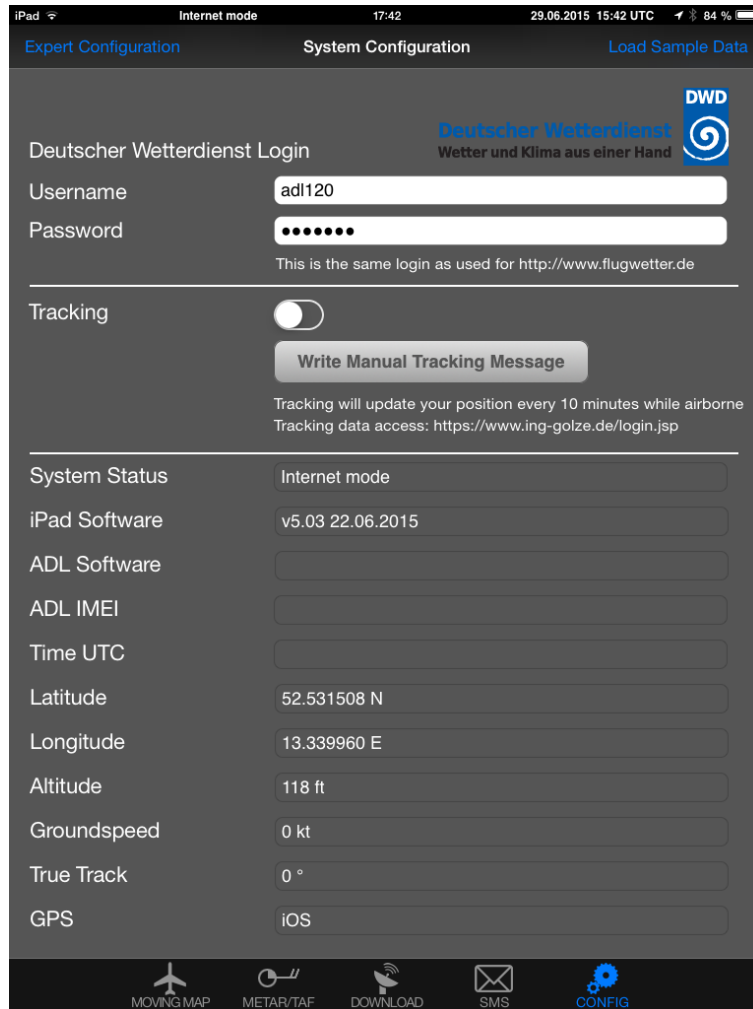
iPad Internet mode 17:42 29.06.2015 15:42 UTC 84 %

Expert Configuration System Configuration Load Sample Data

DWD
Deutscher Wetterdienst
Wetter und Klima aus einer Hand

Deutscher Wetterdienst Login
Username adl120
Password •••••••
This is the same login as used for http://www.flugwetter.de

Tracking
Write Manual Tracking Message
Tracking will update your position every 10 minutes while airborne
Tracking data access: https://www.ing-golze.de/login.jsp

System Status Internet mode
iPad Software v5.03 22.06.2015
ADL Software
ADL IMEI
Time UTC
Latitude 52.531508 N
Longitude 13.339960 E
Altitude 118 ft
Groundspeed 0 kt
True Track 0 °
GPS iOS

MOVING MAP METAR/TAF DOWNLOAD SMS CONFIG